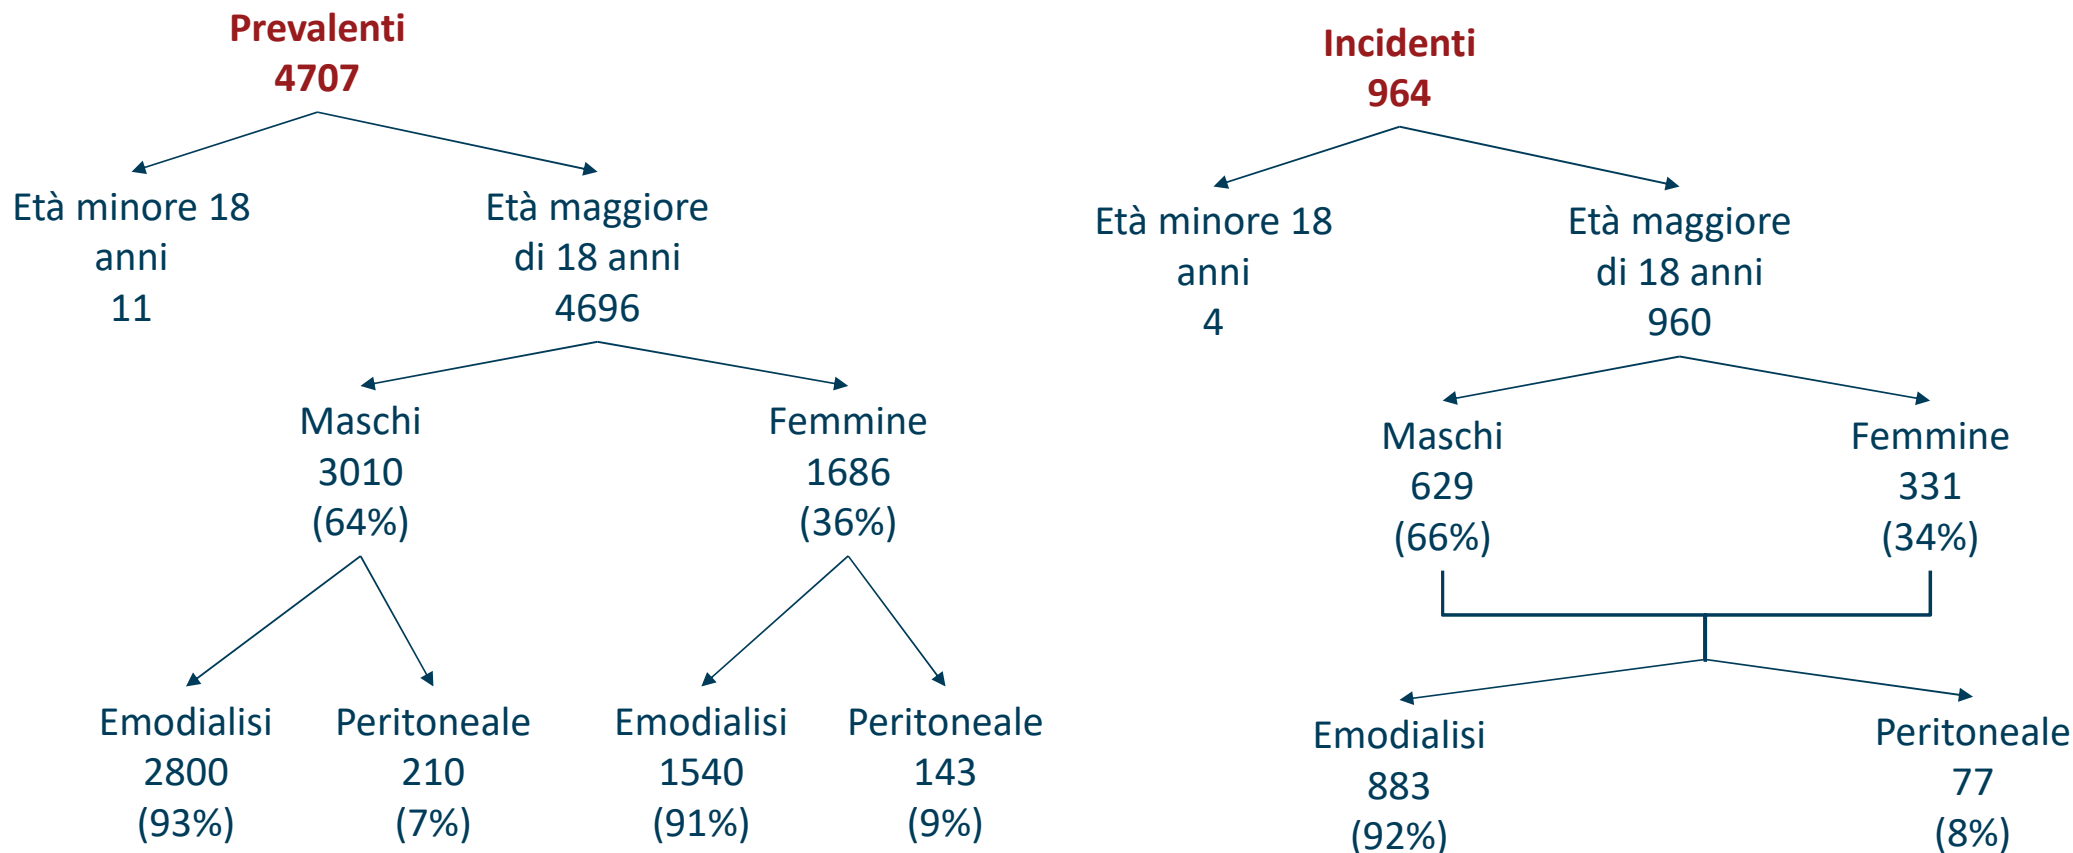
Prevalenti
4707

Età minore 18 anni
11

Età maggiore di 18 anni
4696

Maschi
3010
(64%)

Femmine
1686
(36%)

Emodialisi
2800
(93%)

Peritoneale
210
(7%)

Emodialisi
1540
(91%)

Peritoneale
143
(9%)

Incidenti
964

Età minore 18 anni
4

Età maggiore di 18 anni
960

Maschi
629
(66%)

Femmine
331
(34%)

Emodialisi
883
(92%)

Peritoneale
77
(8%)